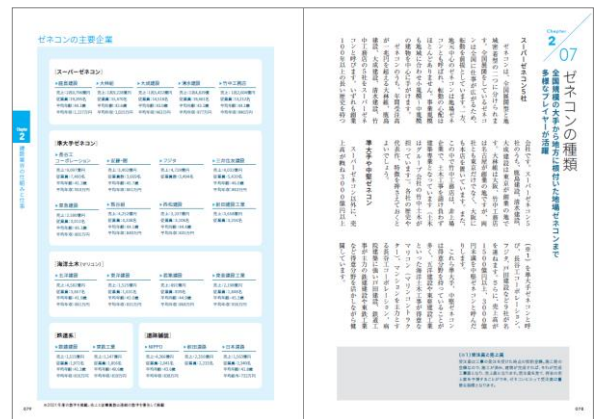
ゼネコンの主要企業

[スーパーゼネコン]

鹿島建設

大林組

大成建設

清水建設

竹中工務店

[準大手ゼネコン]

長谷工コーポレーション

五洋建設

戸田建設

西松建設

前田建設工業

熊谷組

安藤・ハザマ

フジタ

三井住友建設

奥村組

[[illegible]]

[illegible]

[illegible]

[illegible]

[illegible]

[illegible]

NIPPO

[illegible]

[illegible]

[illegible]

Chapter 2

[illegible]

Chapter 2

07

ゼネコンの種類

全国規模の大手から地方に根付いた地場ゼネコンまで多様なプレイヤーが活躍

スーパーゼネコン5社

ゼネコンは、全国展開をしている大手から地方に根付いた地場ゼネコンまで、様々な企業が存在します。大手のうち、鹿島建設、大林組、大成建設、清水建設、竹中工務店の5社は「スーパーゼネコン」と呼ばれています。

準大手や中堅ゼネコン

スーパーゼネコン以外にも、売上高1000億円以上の企業は多く存在し、準大手ゼネコンと呼ばれます。

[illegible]

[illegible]